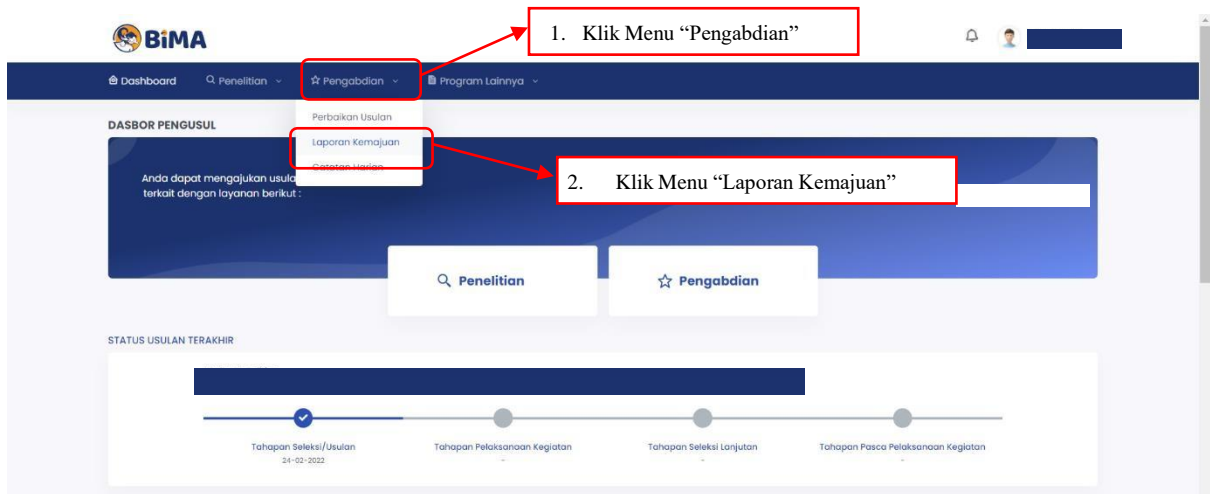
BiMA

1. Klik Menu “Pengabdian”

Dashboard Penelitian Pengabdian Program Lainnya

Perbaikan Usulan
Laporan Kemajuan
Catatan Harian

DASBOR PENGUSUL

Anda dapat mengajukan usula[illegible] terkait dengan layanan berikut :

2. Klik Menu “Laporan Kemajuan”

Penelitian

Pengabdian

STATUS USULAN TERAKHIR

Tahapan Seleksi/Usulan
24-02-2022

Tahapan Pelaksanaan Kegiatan
-

Tahapan Seleksi Lanjutan
-

Tahapan Pasca Pelaksanaan Kegiatan
-